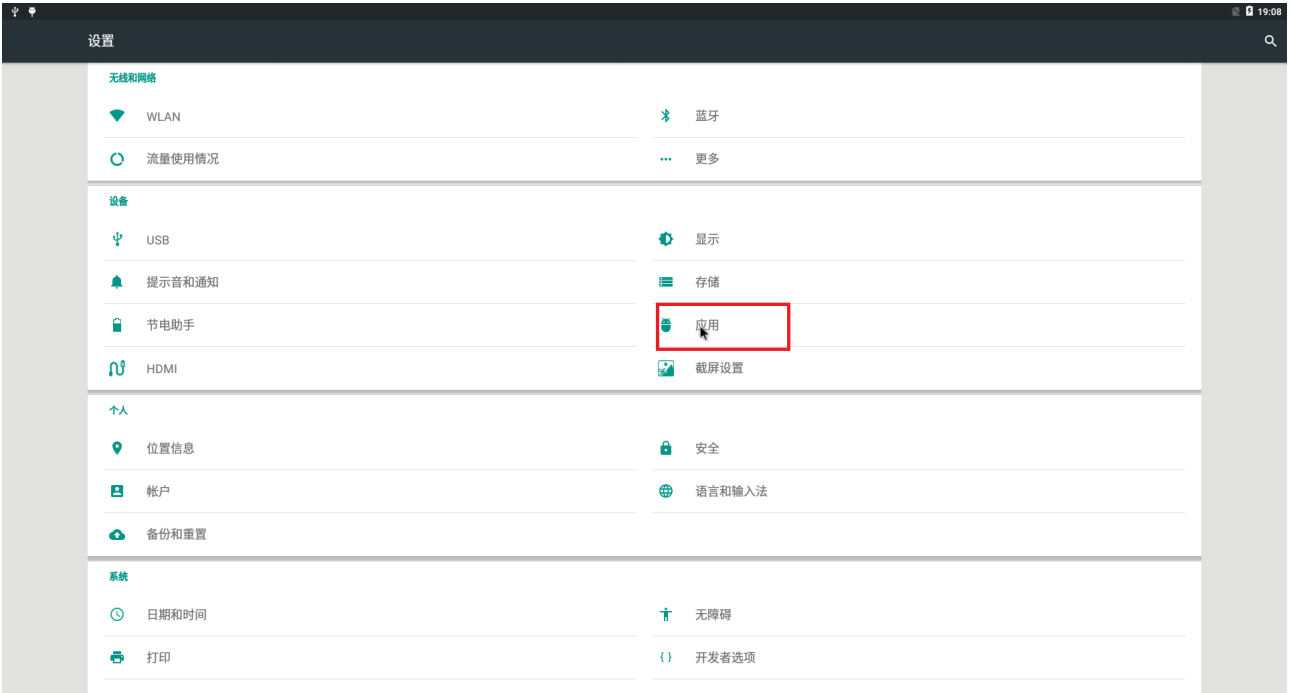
19:08

设置

无线和网络

WLAN

蓝牙

流量使用情况

更多

设备

USB

显示

提示音和通知

存储

节电助手

应用

HDMI

截屏设置

个人

位置信息

安全

帐户

语言和输入法

备份和重置

系统

日期和时间

无障碍

打印

{ }

开发者选项